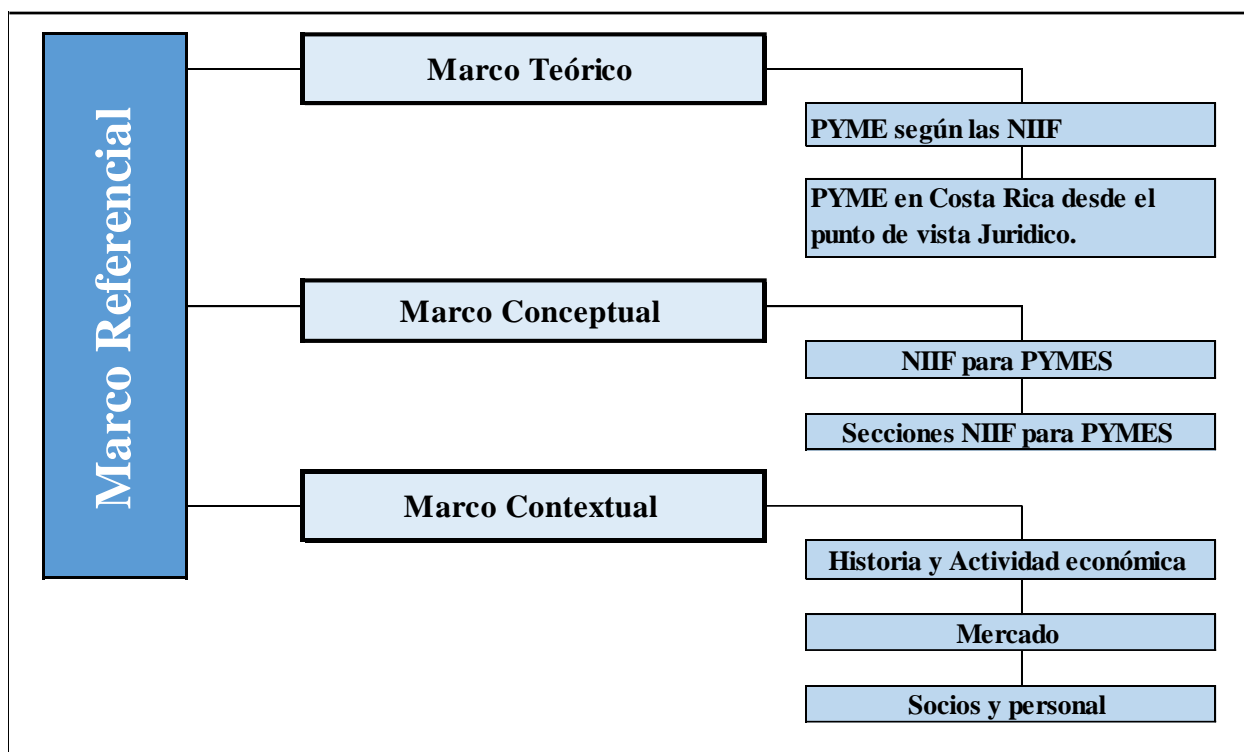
Marco Referencial

Marco Teórico

PYME según las NIIF

PYME en Costa Rica desde el punto de vista Juridico.

Marco Conceptual

NIIF para PYMES

Secciones NIIF para PYMES

Marco Contextual

Historia y Actividad económica

Mercado

Socios y personal